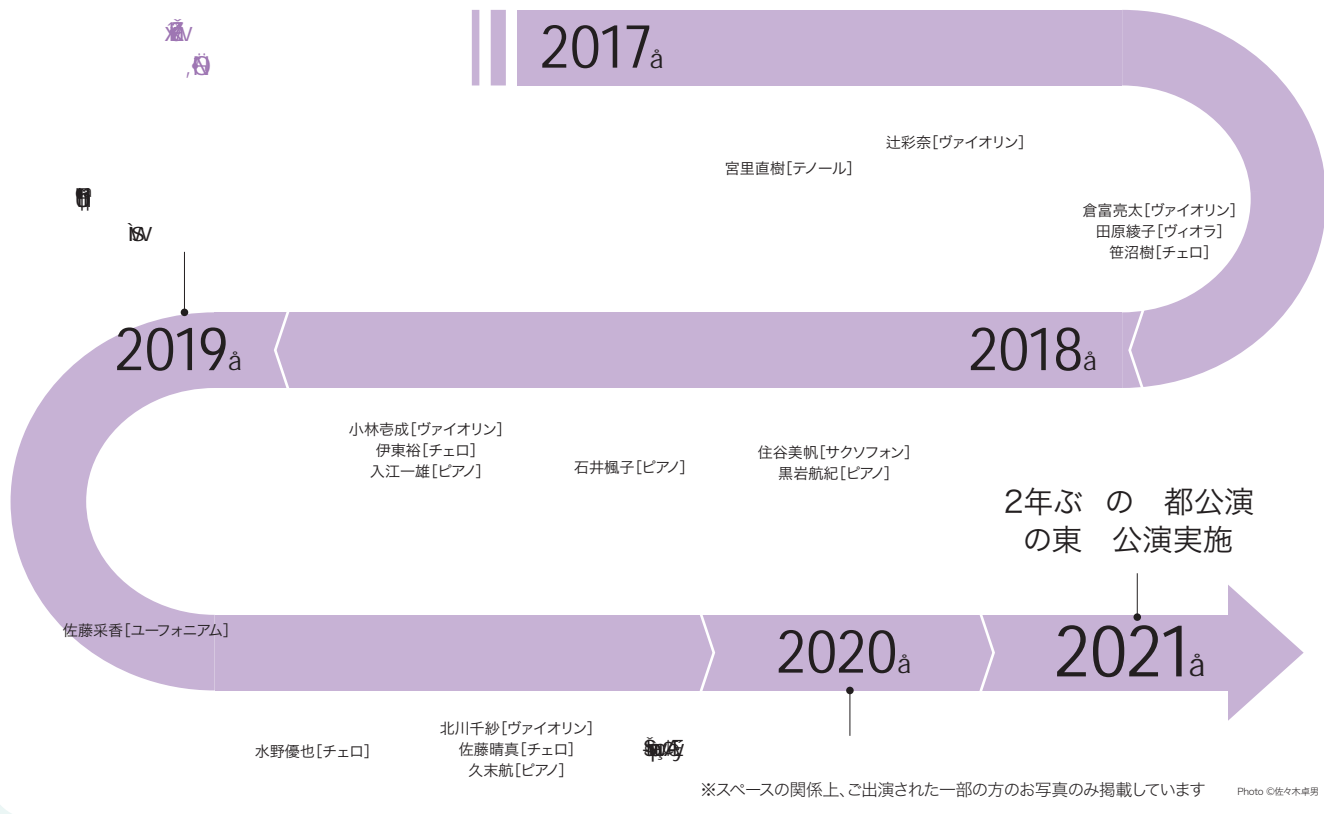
2017年

辻彩奈[ヴァイオリン]
宮里直樹[テノール]

倉冨亮太[ヴァイオリン]
田原綾子[ヴィオラ]
笹沼樹[チェロ]

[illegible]

2019年

2018年

小林壱成[ヴァイオリン]
伊東裕[チェロ]
入江一雄[ピアノ]

石井楓子[ピアノ]

住谷美帆[サクソフォン]
黒岩航紀[ピアノ]

2年ぶ の 都公演
の東 公演実施

佐藤采香[ユーフォニアム]

2020年

2021年

水野優也[チェロ]

北川千紗[ヴァイオリン]
佐藤晴真[チェロ]
久末航[ピアノ]

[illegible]

※スペースの関係上、ご出演された一部の方のお写真のみ掲載しています

Photo ©佐々木卓男